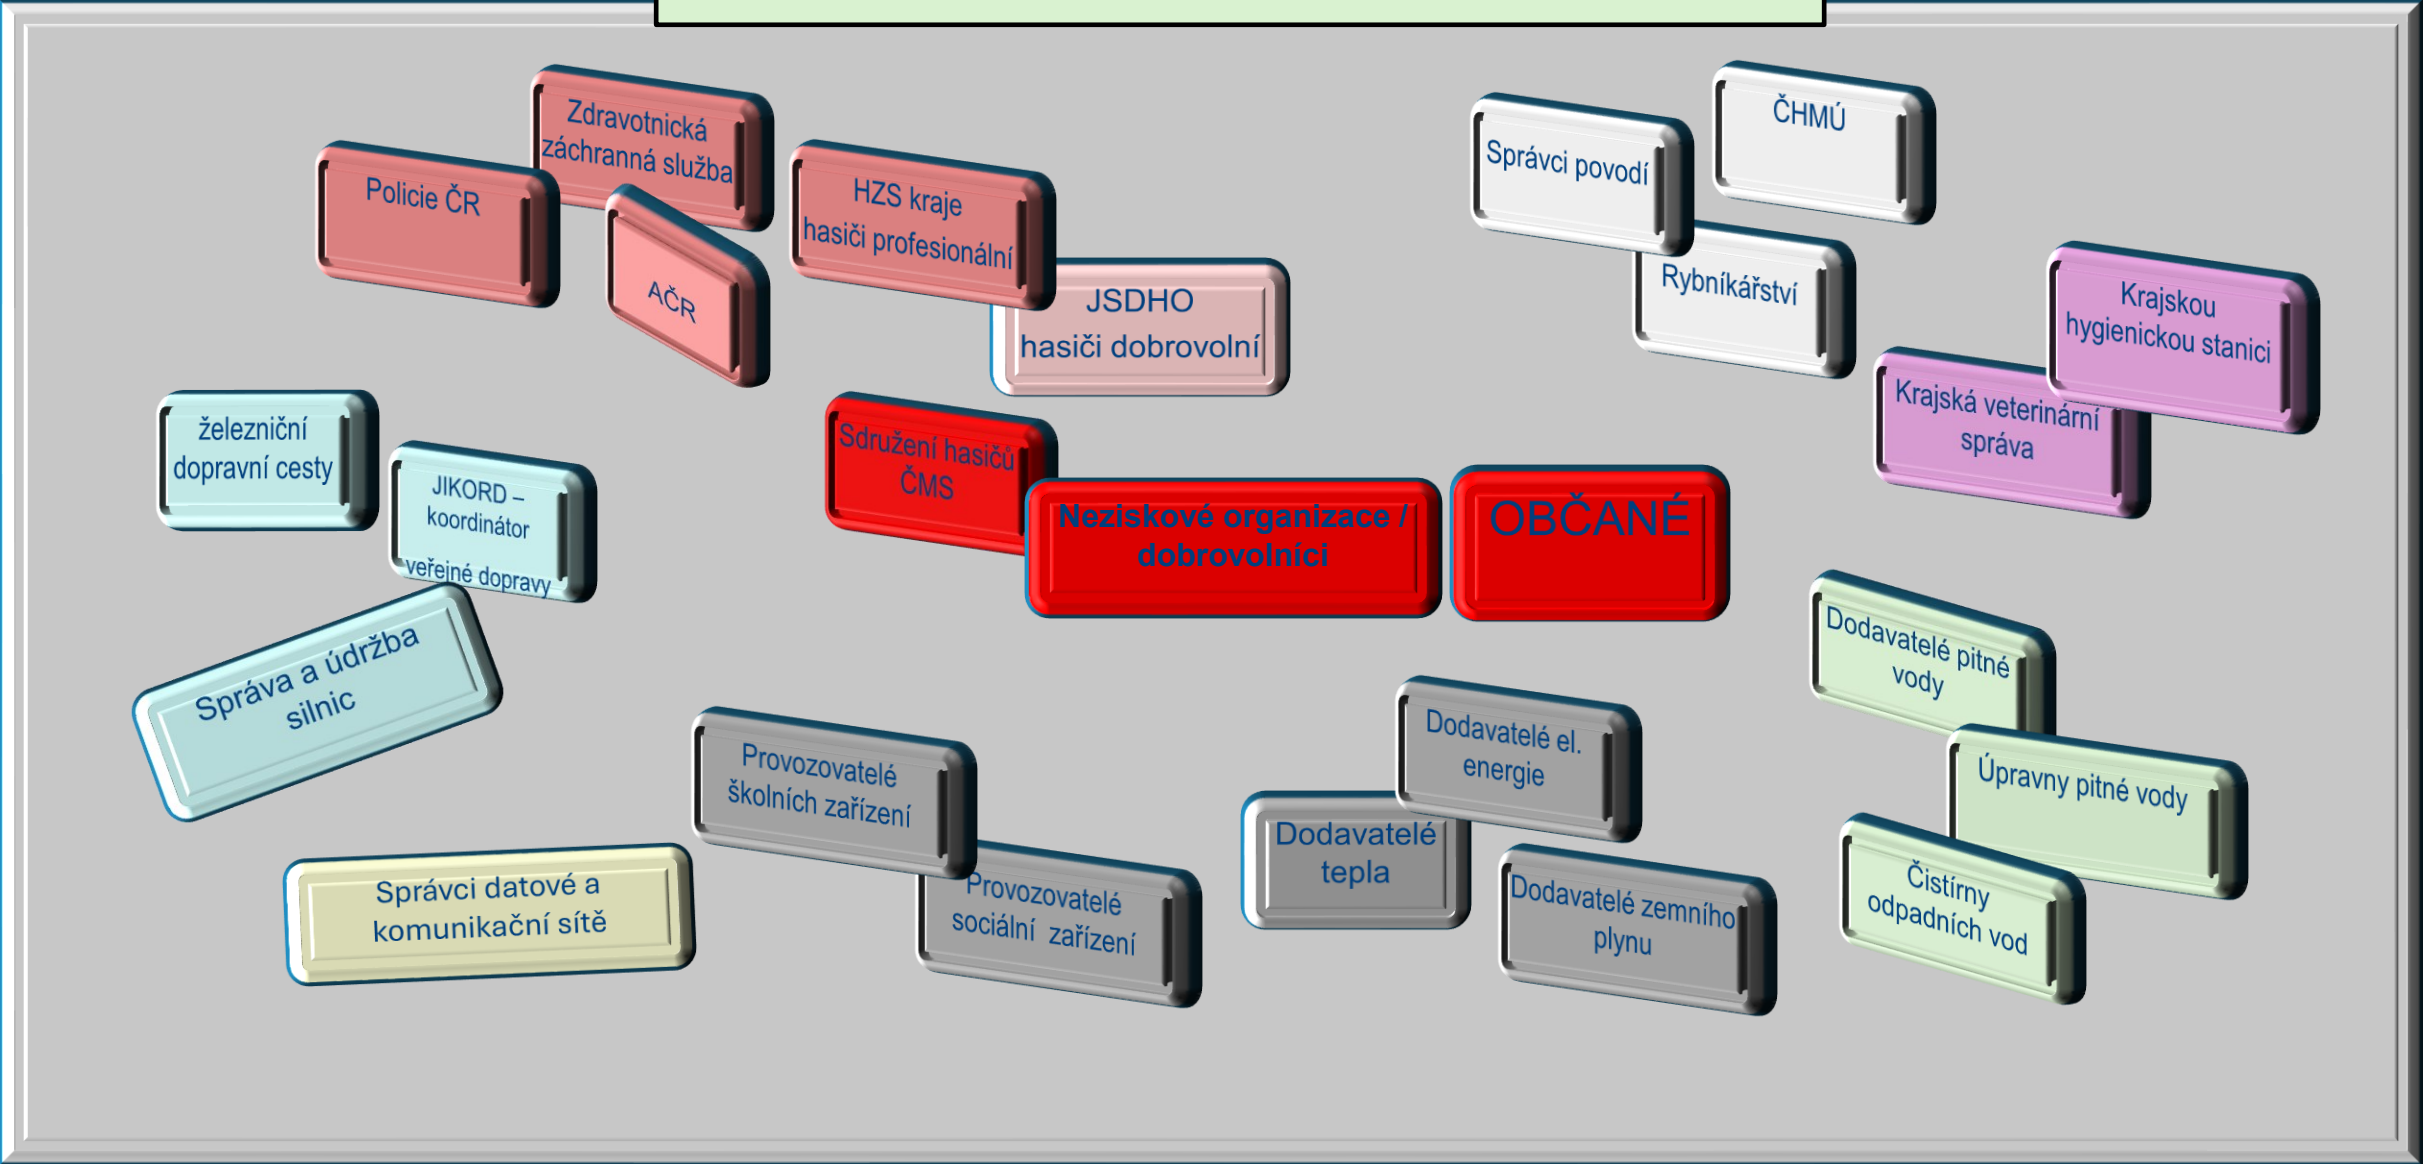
Zdravotnická záchranná služba

Policie ČR

AČR

HZS kraje hasiči profesionální

JSDHO hasiči dobrovolní

Správci povodí

ČHMÚ

Rybníkářství

Krajskou hygienickou stanici

Krajská veterinární správa

železniční dopravní cesty

JIKORD – koordinátor veřejné dopravy

Sdružení hasičů ČMS

Neziskové organizace / dobrovolníci

OBČANÉ

Správa a údržba silnic

Dodavatelé pitné vody

Provozovatelé školních zařízení

Dodavatelé el. energie

Úpravny pitné vody

Dodavatelé tepla

Čistírny odpadních vod

Správci datové a komunikační sítě

Provozovatelé sociální zařízení

Dodavatelé zemního plynu